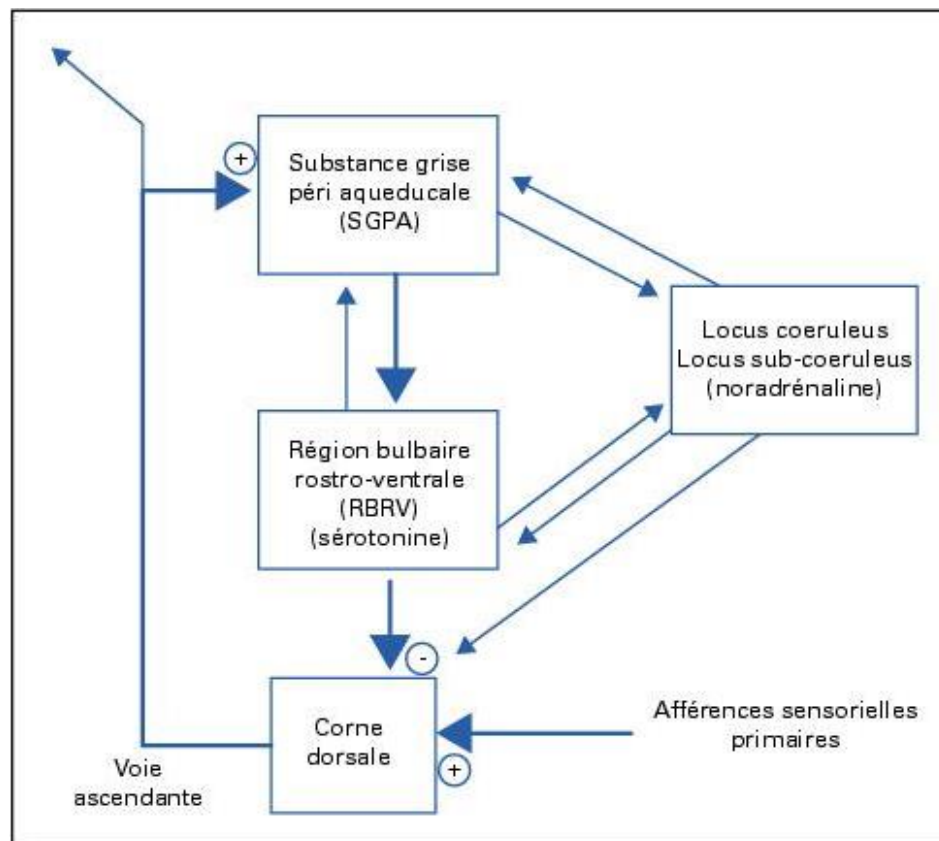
+

Substance grise péri aqueducale (SGPA)

Locus coeruleus Locus sub-coeruleus (noradrénaline)

Région bulbaire rostro-ventrale (RBRV) (sérotonine)

-

Corne dorsale

+

Afférences sensorielles primaires

Voie ascendante